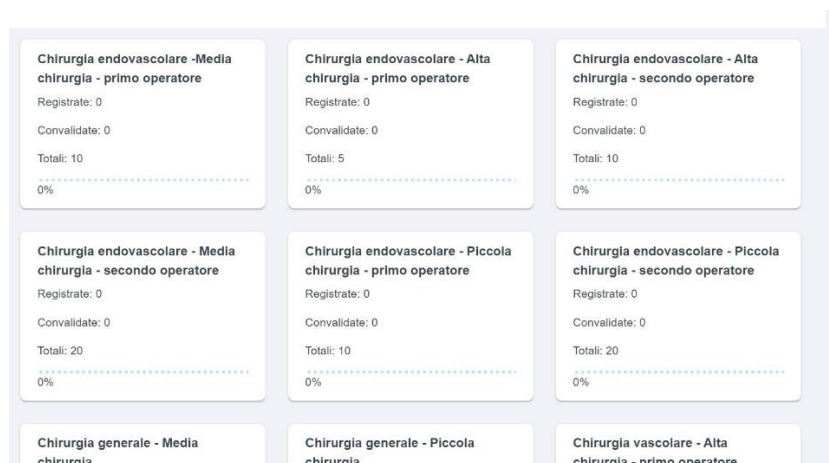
Chirurgia endovascolare -Media chirurgia - primo operatore
Registrate: 0
Convalidate: 0
Totali: 10
0%

Chirurgia endovascolare - Alta chirurgia - primo operatore
Registrate: 0
Convalidate: 0
Totali: 5
0%

Chirurgia endovascolare - Alta chirurgia - secondo operatore
Registrate: 0
Convalidate: 0
Totali: 10
0%

Chirurgia endovascolare - Media chirurgia - secondo operatore
Registrate: 0
Convalidate: 0
Totali: 20
0%

Chirurgia endovascolare - Piccola chirurgia - primo operatore
Registrate: 0
Convalidate: 0
Totali: 10
0%

Chirurgia endovascolare - Piccola chirurgia - secondo operatore
Registrate: 0
Convalidate: 0
Totali: 20
0%

Chirurgia generale - Media chirurgia

Chirurgia generale - Piccola chirurgia

Chirurgia vascolare - Alta chirurgia - primo operatore